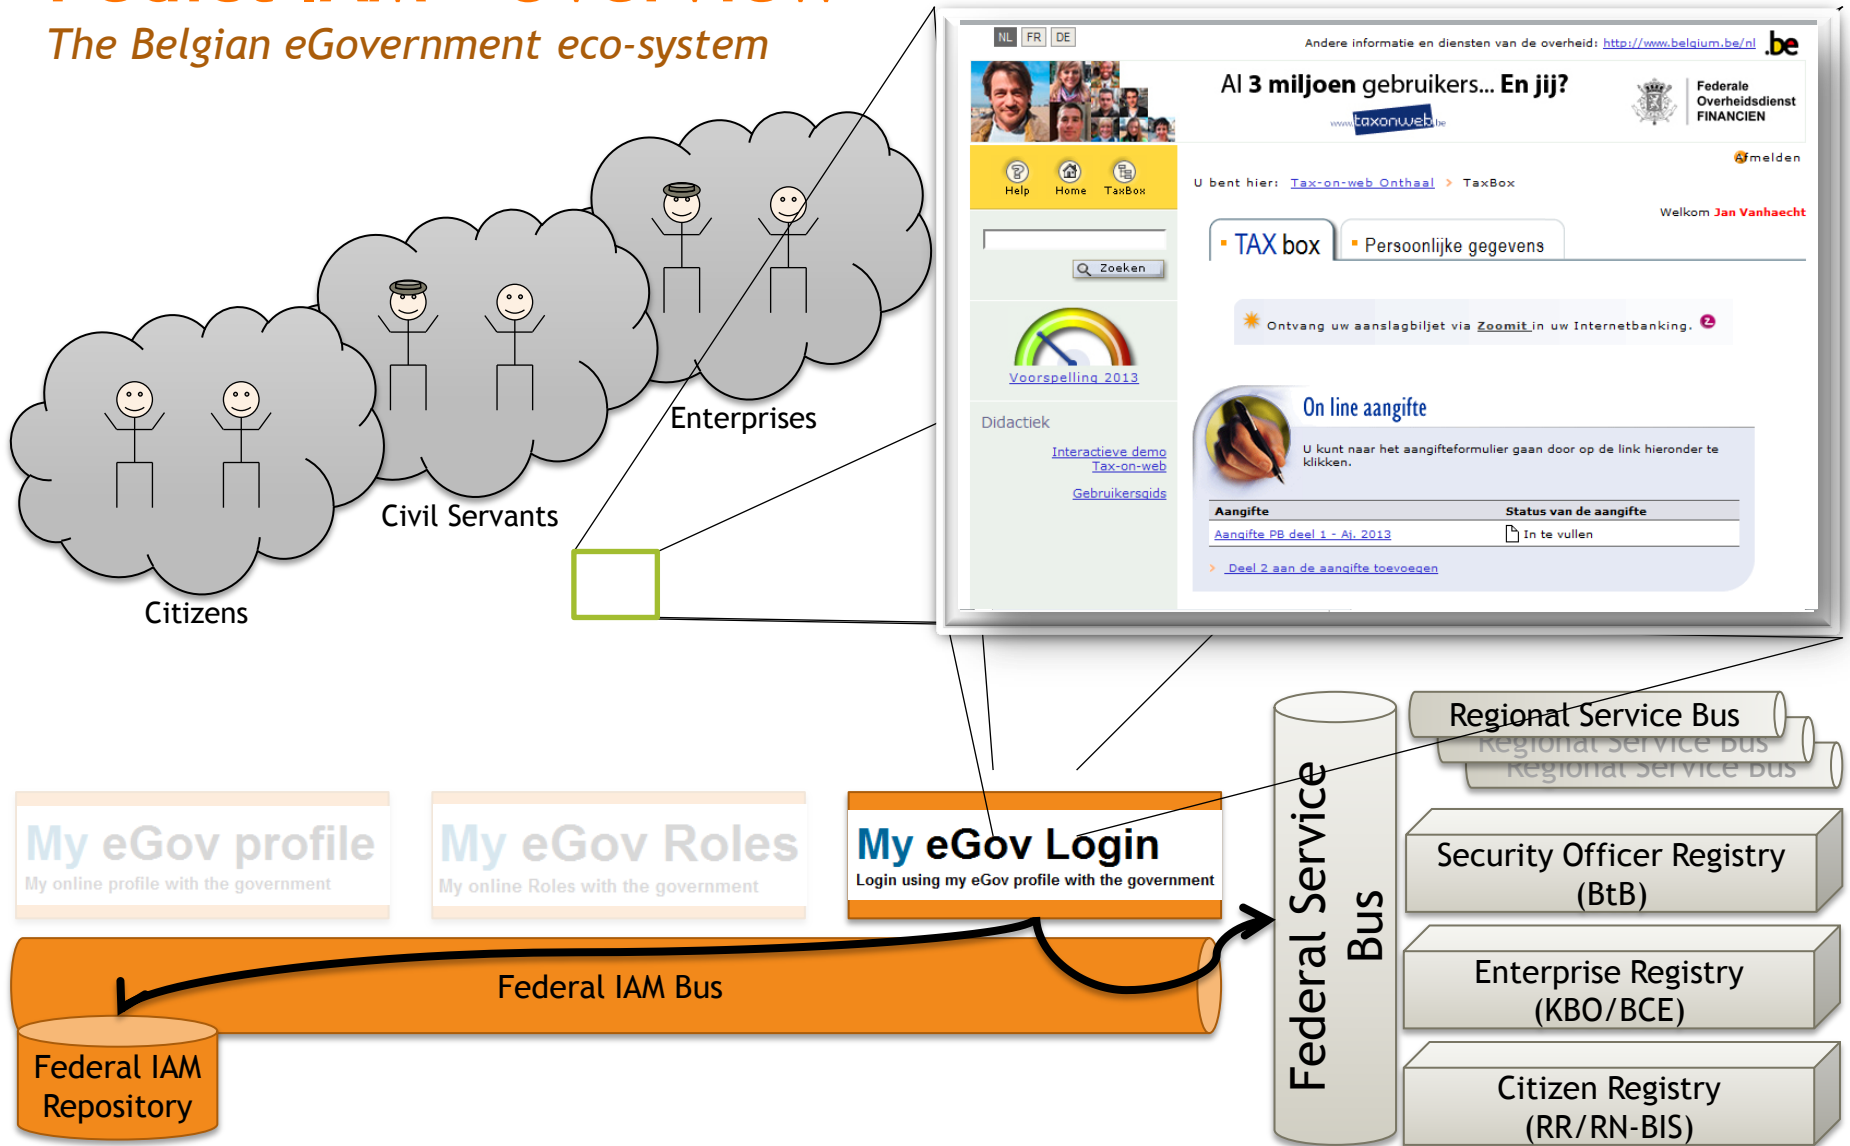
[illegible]

The Belgian eGovernment eco-system

Enterprises

Civil Servants

Citizens

NL FR DE

Andere informatie en diensten van de overheid: http://www.belgium.be/nl .be

Al 3 miljoen gebruikers... En jij?

www.taxonweb.be

Federale Overheidsdienst FINANCIEN

Afmelden

Help Home TaxBox

U bent hier: Tax-on-web Onthaal > TaxBox

Welkom Jan Vanhaecht

TAX box

Persoonlijke gegevens

Zoeken

Ontvang uw aanslagbiljet via Zoomit in uw Internetbanking.

Voorspelling 2013

On line aangifte

Didactiek

U kunt naar het aangifteformulier gaan door op de link hieronder te klikken.

Interactieve demo Tax-on-web

Gebruikersgids

| Aangifte | Status van de aangifte |
|---|---|
| Aangifte PB deel 1 - Aj. 2013 | In te vullen |

Deel 2 aan de aangifte toevoegen

Regional Service Bus

Regional Service Bus

Regional Service Bus

My eGov profile

My online profile with the government

My eGov Roles

My online Roles with the government

My eGov Login

Login using my eGov profile with the government

Federal Service Bus

Security Officer Registry (BtB)

Enterprise Registry (KBO/BCE)

Federal IAM Bus

Federal IAM Repository

Citizen Registry (RR/RN-BIS)